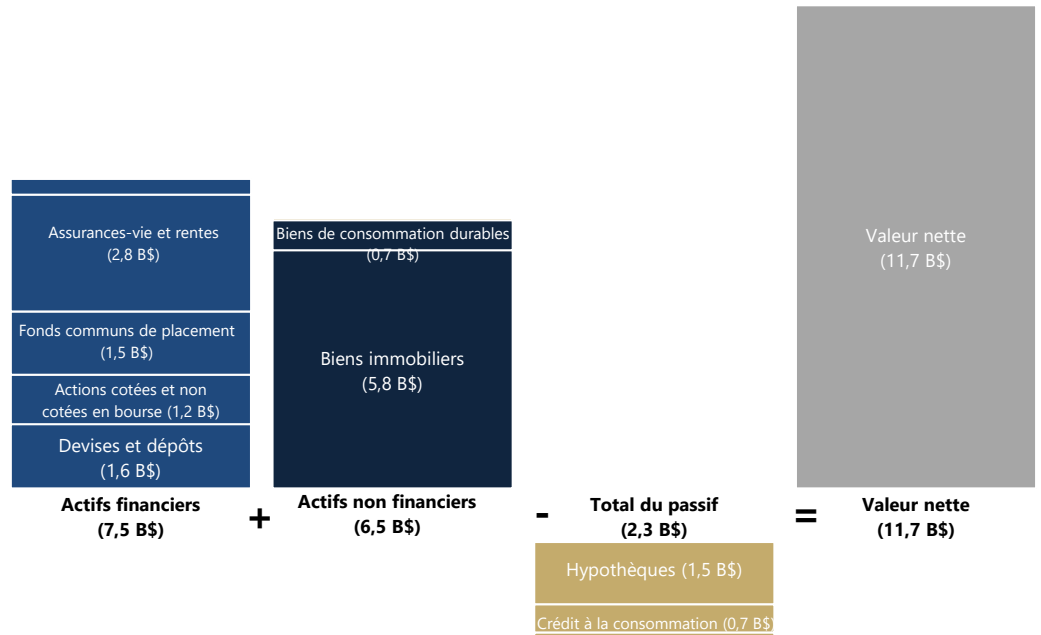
Assurances-vie et rentes
(2,8 B$)

Fonds communs de placement
(1,5 B$)

Actions cotées et non cotées en bourse (1,2 B$)

Devises et dépôts
(1,6 B$)

Actifs financiers
(7,5 B$)

+

Biens de consommation durables
(0,7 B$)

Biens immobiliers
(5,8 B$)

Actifs non financiers
(6,5 B$)

-

Total du passif
(2,3 B$)

Hypothèques (1,5 B$)

Crédit à la consommation (0,7 B$)

=

Valeur nette
(11,7 B$)

Valeur nette
(11,7 B$)